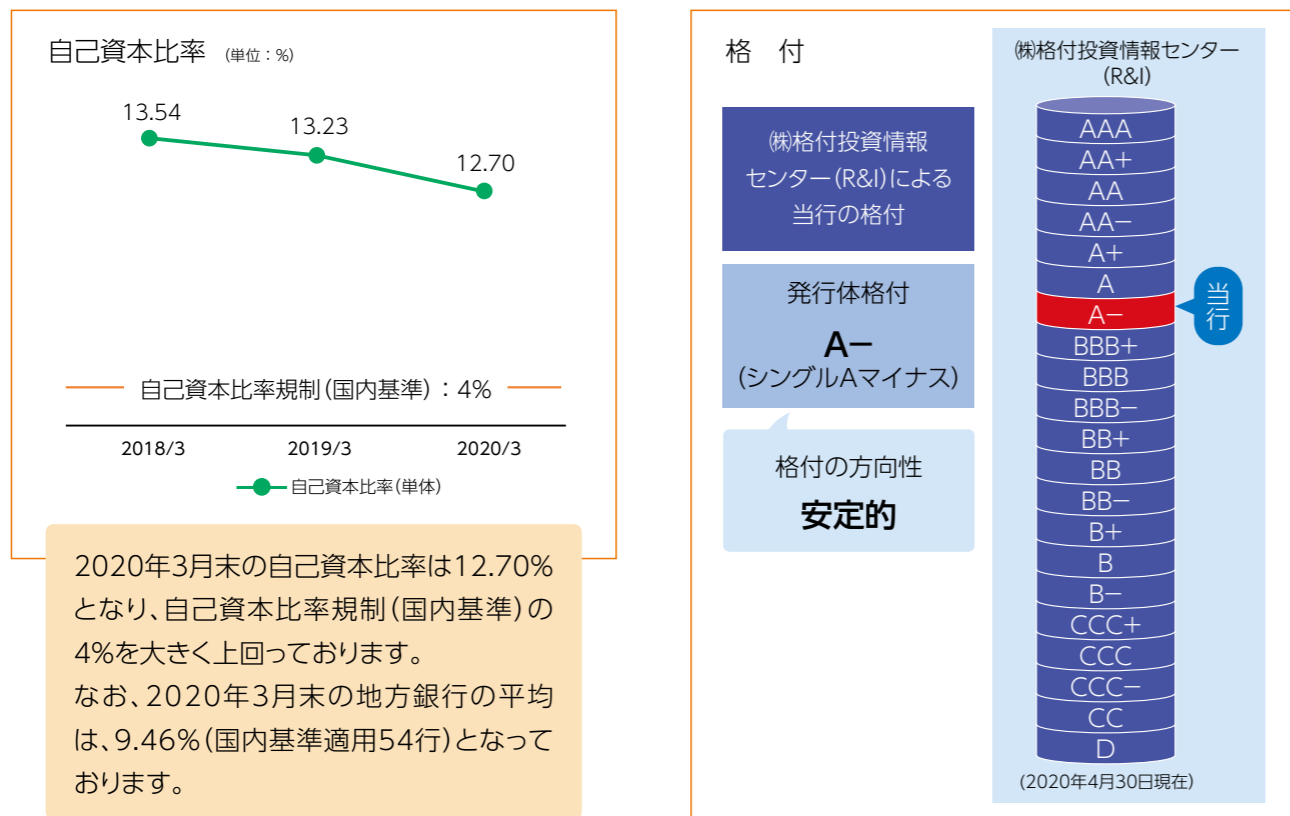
自己資本比率 (単位：%)

13.54
13.23
12.70

自己資本比率規制（国内基準）：4%

2018/3
2019/3
2020/3

自己資本比率（単体）

2020年3月末の自己資本比率は12.70%となり、自己資本比率規制（国内基準）の4%を大きく上回っております。
なお、2020年3月末の地方銀行の平均は、9.46%（国内基準適用54行）となっております。

格　付

㈱格付投資情報センター（R&I）による当行の格付

発行体格付
A−
（シングルAマイナス）

格付の方向性
安定的

㈱格付投資情報センター（R&I）

AAA
AA+
AA
AA−
A+
A
A−
BBB+
BBB
BBB−
BB+
BB
BB−
B+
B
B−
CCC+
CCC
CCC−
CC
D

当行

（2020年4月30日現在）